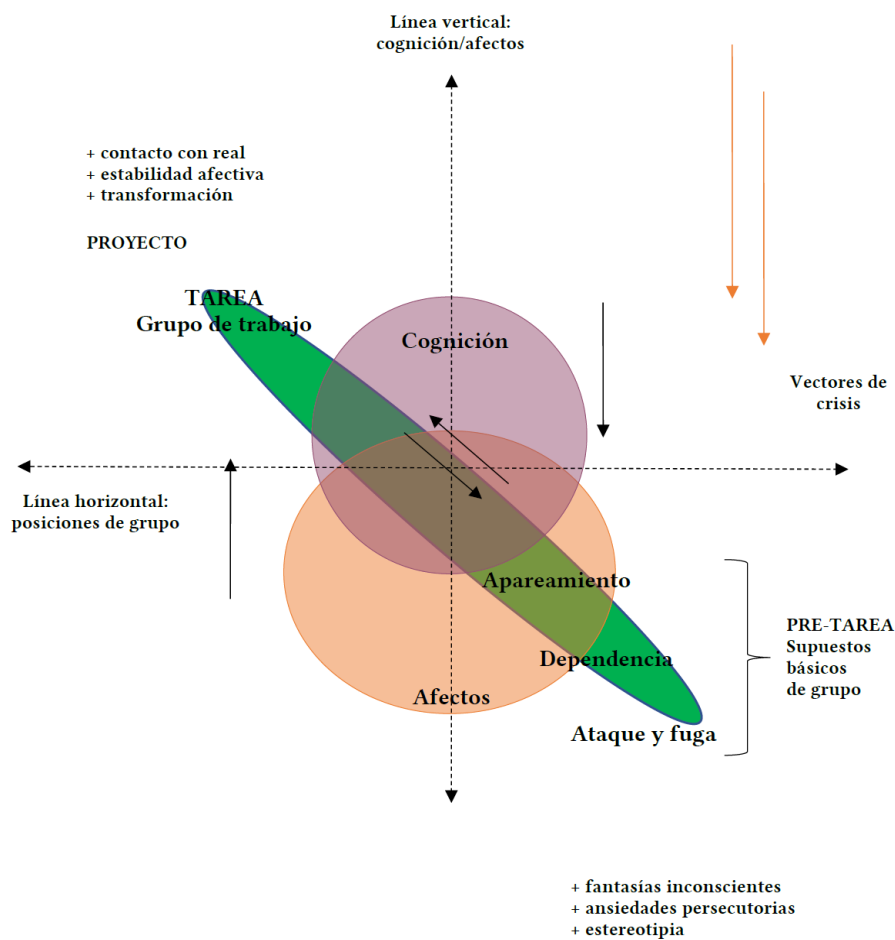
Línea vertical:
cognición/afectos

+ contacto con real
+ estabilidad afectiva
+ transformación

PROYECTO

TAREA
Grupo de trabajo

Cognición

Vectores de
crisis

Línea horizontal:
posiciones de grupo

Apareamiento

Dependencia

Afectos

Ataque y fuga

PRE-TAREA
Supuestos
básicos
de grupo

+ fantasías inconscientes
+ ansiedades persecutorias
+ estereotipia